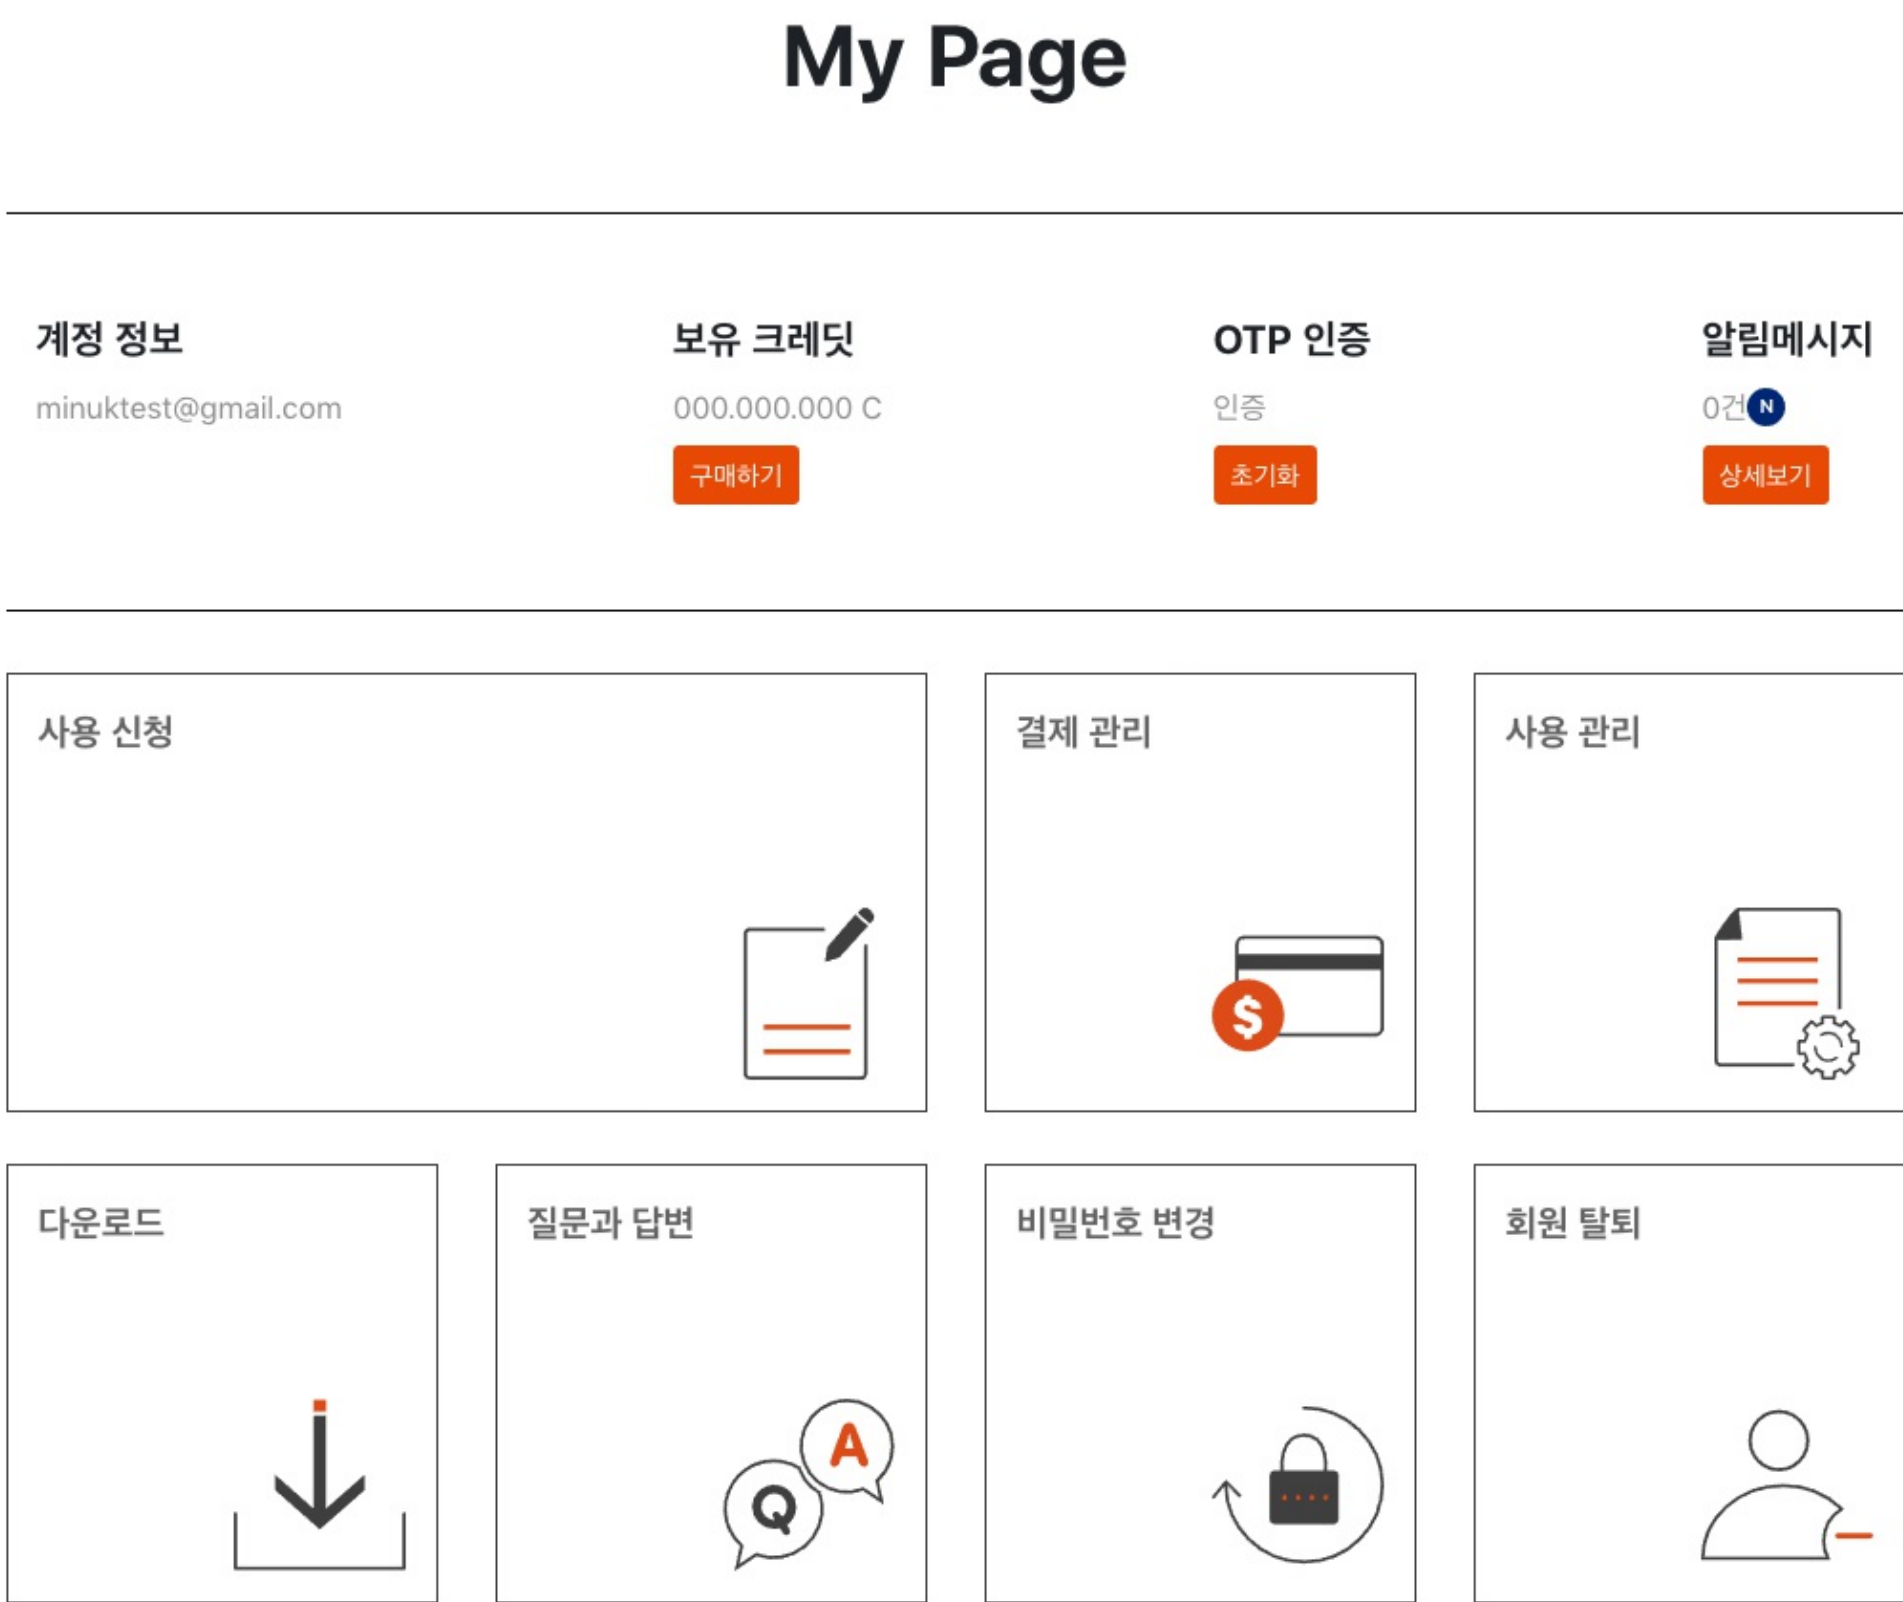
My Page

계정 정보

minuktest@gmail.com

보유 크레딧

000.000.000 C

구매하기

OTP 인증

인증

초기화

알림메시지

0건 N

상세보기

사용 신청

결제 관리

$

사용 관리

다운로드

질문과 답변

A

Q

비밀번호 변경

회원 탈퇴